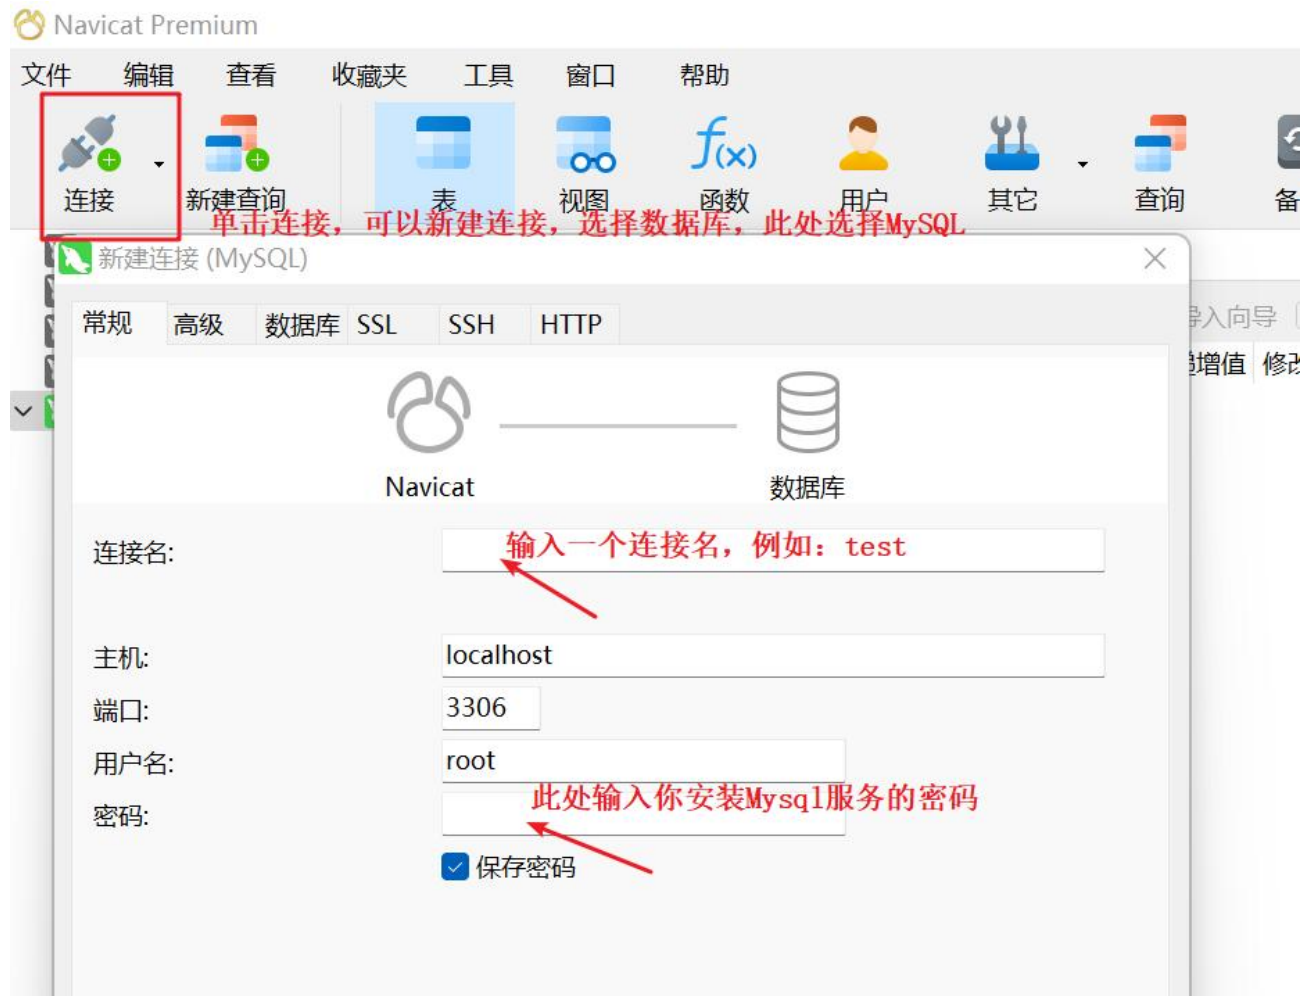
Navicat Premium

文件 编辑 查看 收藏夹 工具 窗口 帮助

连接 新建查询 表 视图 函数 用户 其它 查询 备

单击连接，可以新建连接，选择数据库，此处选择MySQL

新建连接 (MySQL)

导入向导
增值 修改

常规 高级 数据库 SSL SSH HTTP

Navicat 数据库

连接名:
输入一个连接名，例如：test

主机: localhost
端口: 3306
用户名: root
密码:
此处输入你安装Mysql服务的密码

保存密码